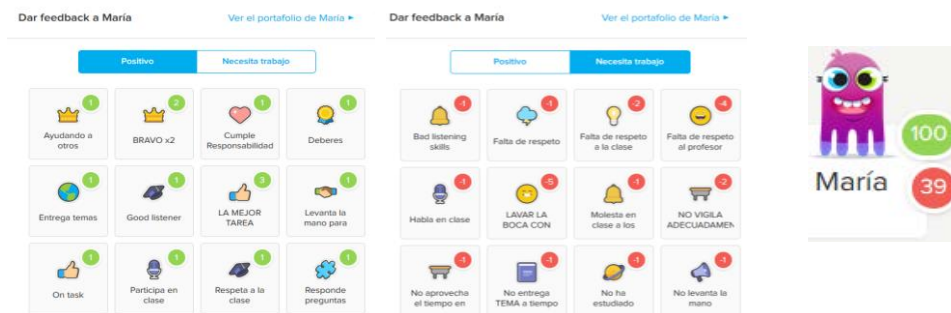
Dar feedback a María

Ver el portafolio de María ▸

Positivo

Necesita trabajo

1
Ayudando a otros

2
BRAVO x2

1
Cumple Responsabilidad

1
Deberes

1
Entrega temas

1
Good listener

3
LA MEJOR TAREA

1
Levanta la mano para

1
On task

1
Participa en clase

1
Respeta a la clase

1
Responde preguntas

Dar feedback a María

Ver el portafolio de María ▸

Positivo

Necesita trabajo

-1
Bad listening skills

-1
Falta de respeto

-2
Falta de respeto a la clase

-4
Falta de respeto al profesor

-1
Habla en clase

-5
LAVAR LA BOCA CON

-1
Molesta en clase a los

-2
NO VIGILA ADECUADAMEN

-1
No aprovecha el tiempo en

-1
No entrega TEMA a tiempo

-1
No ha estudiado

-1
No levanta la mano

100
María
39